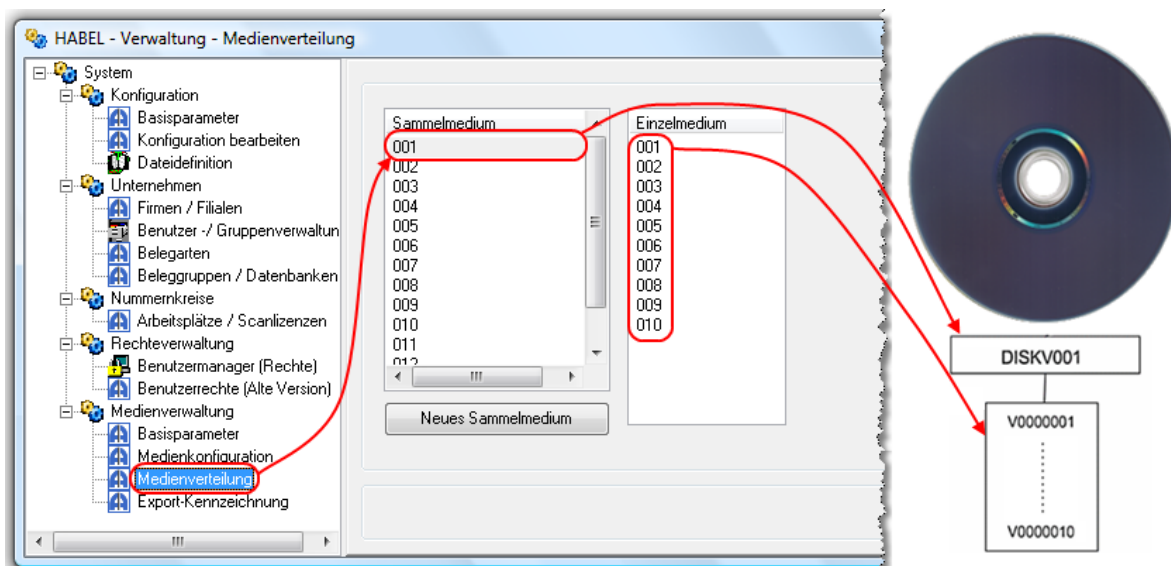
HABEL - Verwaltung - Medienverteilung

System
Konfiguration
Basisparameter
Konfiguration bearbeiten
Dateidefinition
Unternehmen
Firmen / Filialen
Benutzer -/ Gruppenverwaltun
Belegarten
Beleggruppen / Datenbanken
Nummernkreise
Arbeitsplätze / Scanlizenzen
Rechteverwaltung
Benutzermanager (Rechte)
Benutzerrechte (Alte Version)
Medienverwaltung
Basisparameter
Medienkonfiguration
Medienverteilung
Export-Kennzeichnung

| Sammelmedium |
|---|
| 001 |
| 002 |
| 003 |
| 004 |
| 005 |
| 006 |
| 007 |
| 008 |
| 009 |
| 010 |
| 011 |
| 012 |

| Einzelmedium |
|---|
| 001 |
| 002 |
| 003 |
| 004 |
| 005 |
| 006 |
| 007 |
| 008 |
| 009 |
| 010 |

Neues Sammelmedium

DISKV001

V0000001

V0000010